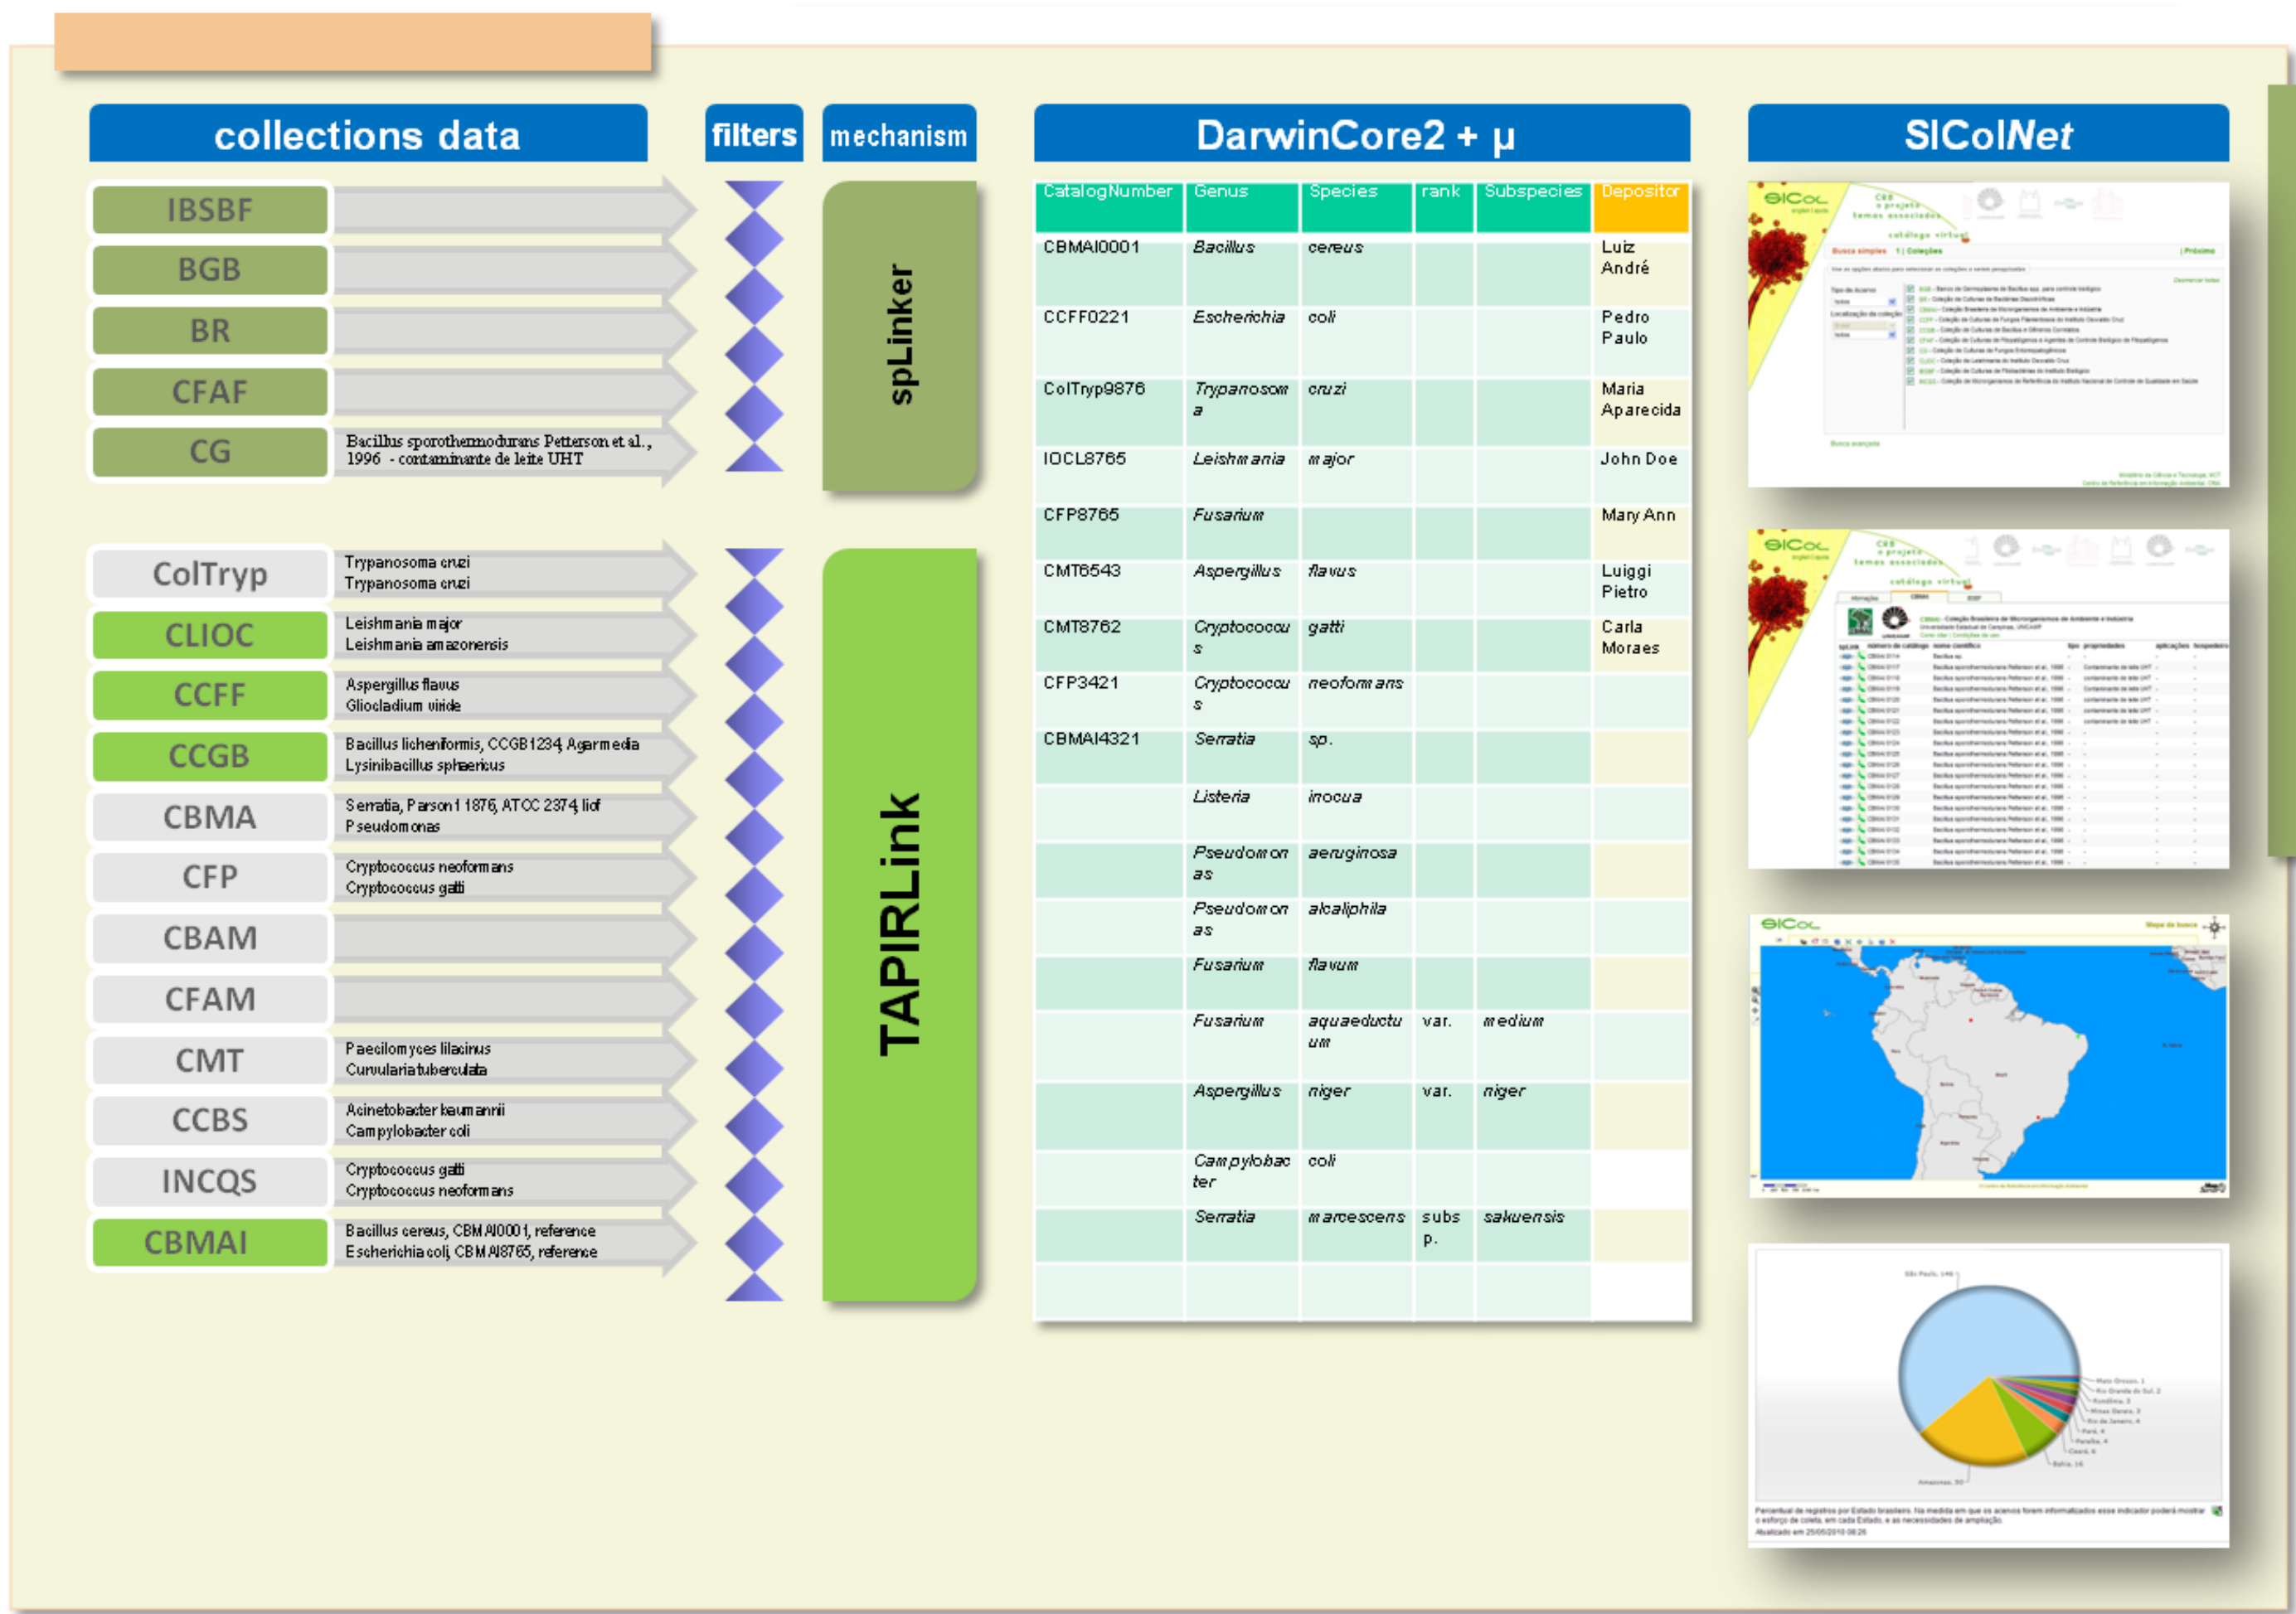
collections data

filters

mechanism

DarwinCore2 + μ

SIColNet

IBSBF
BGB
BR
CFAF
CG
Bacillus sporothermodurans Petterson et al., 1996 - contaminante de leite UHT

spLinker

ColTryp
Trypanosoma cruzi
Trypanosoma cruzi
CLIOC
Leishmania major
Leishmania amazonensis
CCFF
Aspergillus flavus
Gliocladium viride
CCGB
Bacillus licheniformis, CCGB1234, Agarmedia
Lysinibacillus sphaericus
CBMA
Serratia, Parson1 1876, ATCC 2374 liof
Pseudomonas
CFP
Cryptococcus neoformans
Cryptococcus gatti
CBAM
CFAM
CMT
Paecilomyces lilacinus
Curvularia tuberculata
CCBS
Acinetobacter baumannii
Campylobacter coli
INCQS
Cryptococcus gatti
Cryptococcus neoformans
CBMAI
Bacillus cereus, CBMAI0001, reference
Escherichia coli, CBMAI8765, reference

TAPIRLink

| CatalogNumber | Genus | Species | rank | Subspecies | Depositor |
|---|---|---|---|---|---|
| CBMAI0001 | Bacillus | cereus | | | Luiz André |
| CCFF0221 | Escherichia | coli | | | Pedro Paulo |
| ColTryp9876 | Trypanosoma | cruzi | | | Maria Aparecida |
| IOCL8765 | Leishmania | major | | | John Doe |
| CFP8765 | Fusarium | | | | Mary Ann |
| CMT6543 | Aspergillus | flavus | | | Luiggi Pietro |
| CMT8762 | Cryptococcus | gatti | | | Carla Moraes |
| CFP3421 | Cryptococcus | neoformans | | | |
| CBMAI4321 | Serratia | sp. | | | |
| | Listeria | inocua | | | |
| | Pseudomonas | aeruginosa | | | |
| | Pseudomonas | alcaliphila | | | |
| | Fusarium | flavum | | | |
| | Fusarium | aquaeductuum | var. | medium | |
| | Aspergillus | niger | var. | niger | |
| | Campylobacter | coli | | | |
| | Serratia | marcescens | subsp. | sakuensis | |
| | | | | | |

SICoL
catálogo virtual
SICoL
catálogo virtual
SICoL